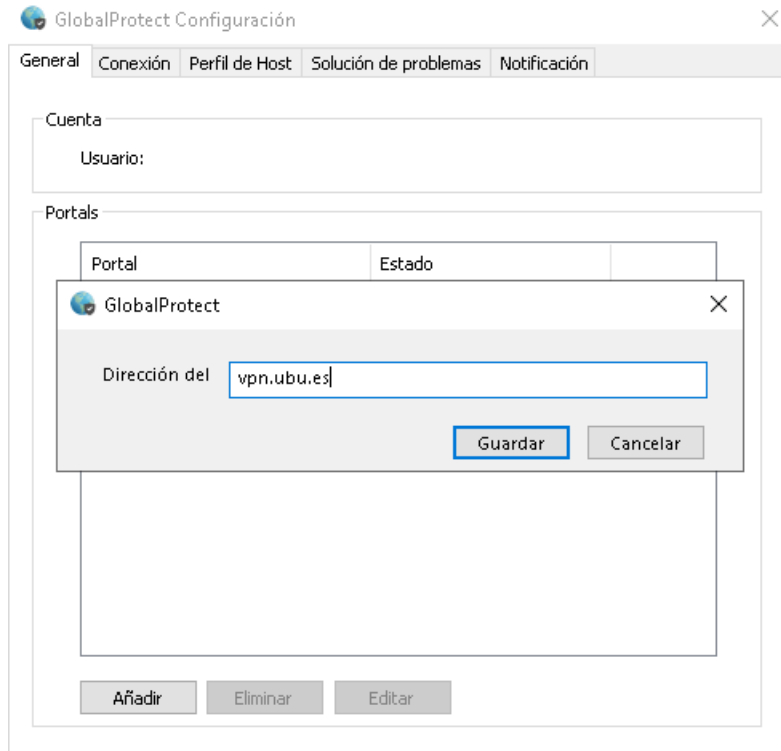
GlobalProtect Configuración

General | Conexión | Perfil de Host | Solución de problemas | Notificación

Cuenta

Usuario:

Portals

| Portal | Estado |
|---|---|

GlobalProtect

Dirección del vpn.ubu.es

Guardar Cancelar

Añadir Eliminar Editar